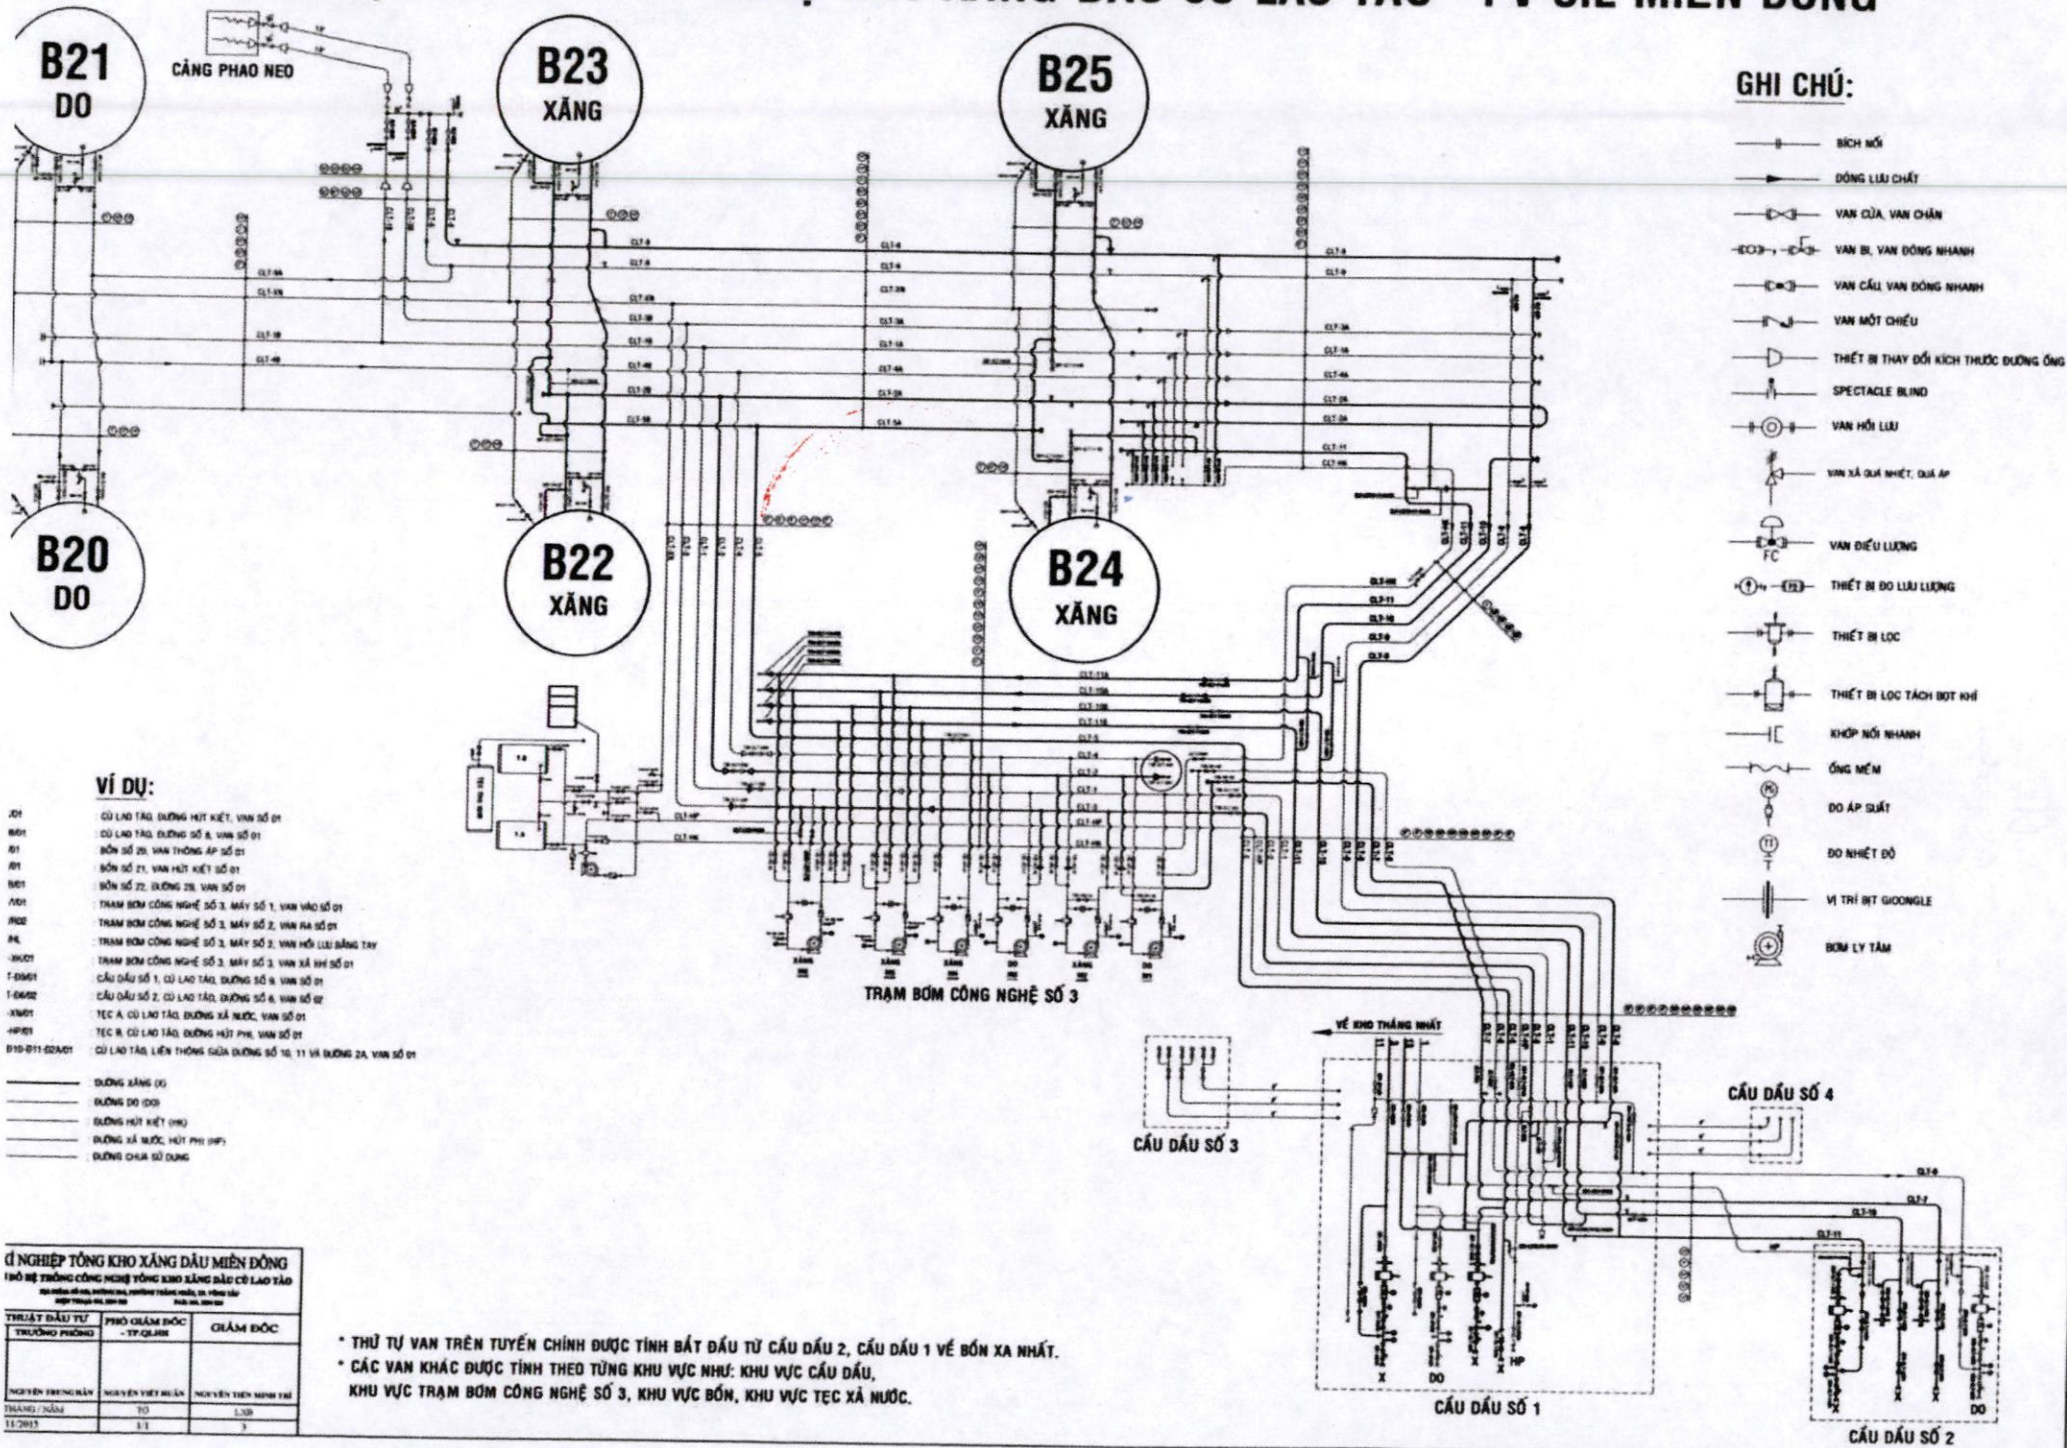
B21
DO

CẢNG PHAO NEO

B23
XĂNG

B25
XĂNG

B20
DO

B22
XĂNG

B24
XĂNG

GHI CHÚ:
BÍCH NỐI
DÒNG LƯU CHẤT
VAN CỬA, VAN CHẶN
VAN BI, VAN ĐÓNG NHANH
VAN CẦU, VAN ĐÓNG NHANH
VAN MỘT CHIỀU
THIẾT BỊ THAY ĐỔI KÍCH THƯỚC ĐƯỜNG ỐNG
SPECTACLE BLIND
VAN HỒI LƯU
VAN XẢ QUÁ NHIỆT, QUÁ ÁP
VAN ĐIỀU LƯỢNG
THIẾT BỊ ĐO LƯU LƯỢNG
THIẾT BỊ LỌC
THIẾT BỊ LỌC TÁCH BỌT KHÍ
KHỚP NỐI NHANH
ỐNG MỀM
ĐO ÁP SUẤT
ĐO NHIỆT ĐỘ
VỊ TRÍ BỊT GIOONGLE
BƠM LY TÂM

VÍ DỤ:
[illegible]01 : CÙ LAO TÀO, ĐƯỜNG HÚT KIỆT, VAN SỐ 01
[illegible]01 : CÙ LAO TÀO, ĐƯỜNG SỐ 6, VAN SỐ 01
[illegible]01 : BỒN SỐ 20, VAN THÔNG ÁP SỐ 01
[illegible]01 : BỒN SỐ 21, VAN HÚT KIỆT SỐ 01
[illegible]01 : BỒN SỐ 22, ĐƯỜNG 2B, VAN SỐ 01
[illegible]01 : TRẠM BƠM CÔNG NGHỆ SỐ 3, MÁY SỐ 1, VAN VÀO SỐ 01
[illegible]02 : TRẠM BƠM CÔNG NGHỆ SỐ 3, MÁY SỐ 2, VAN RA SỐ 01
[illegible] : TRẠM BƠM CÔNG NGHỆ SỐ 3, MÁY SỐ 2, VAN HỒI LƯU BẰNG TAY
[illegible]01 : TRẠM BƠM CÔNG NGHỆ SỐ 3, MÁY SỐ 3, VAN XẢ KHÍ SỐ 01
T-D9/01 : CẦU DẦU SỐ 1, CÙ LAO TÀO, ĐƯỜNG SỐ 9, VAN SỐ 01
T-D6/02 : CẦU DẦU SỐ 2, CÙ LAO TÀO, ĐƯỜNG SỐ 6, VAN SỐ 02
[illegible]01 : TEC A, CÙ LAO TÀO, ĐƯỜNG XẢ NƯỚC, VAN SỐ 01
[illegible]01 : TEC B, CÙ LAO TÀO, ĐƯỜNG HÚT PHI, VAN SỐ 01
D10-D11-D2A/01 : CÙ LAO TÀO, LIÊN THÔNG GIỮA ĐƯỜNG SỐ 10, 11 VÀ ĐƯỜNG 2A, VAN SỐ 01

ĐƯỜNG XĂNG (X)
ĐƯỜNG DO (DO)
ĐƯỜNG HÚT KIỆT (HK)
ĐƯỜNG XẢ NƯỚC, HÚT PHI (HP)
ĐƯỜNG CHƯA SỬ DỤNG

TRẠM BƠM CÔNG NGHỆ SỐ 3

VỀ KHO THỐNG NHẤT

CẦU DẦU SỐ 3
CẦU DẦU SỐ 4
CẦU DẦU SỐ 1
CẦU DẦU SỐ 2

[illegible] NGHIỆP TỔNG KHO XĂNG DẦU MIỀN ĐÔNG
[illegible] HỆ THỐNG CÔNG NGHỆ TỔNG KHO XĂNG DẦU CÙ LAO TÀO
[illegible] THUẬT ĐẦU TƯ TRƯỞNG PHÒNG | PHÓ GIÁM ĐỐC - TP.QLHH | GIÁM ĐỐC
NGUYỄN TRUNG HẬU | NGUYỄN VIẾT HUẤN | NGUYỄN TIẾN MINH THI
THÁNG / NĂM | TỜ | LXB
11/2015 | 1/1 | 3

* THỨ TỰ VAN TRÊN TUYẾN CHÍNH ĐƯỢC TÍNH BẮT ĐẦU TỪ CẦU DẦU 2, CẦU DẦU 1 VỀ BỒN XA NHẤT.
* CÁC VAN KHÁC ĐƯỢC TÍNH THEO TỪNG KHU VỰC NHƯ: KHU VỰC CẦU DẦU, KHU VỰC TRẠM BƠM CÔNG NGHỆ SỐ 3, KHU VỰC BỒN, KHU VỰC TEC XẢ NƯỚC.